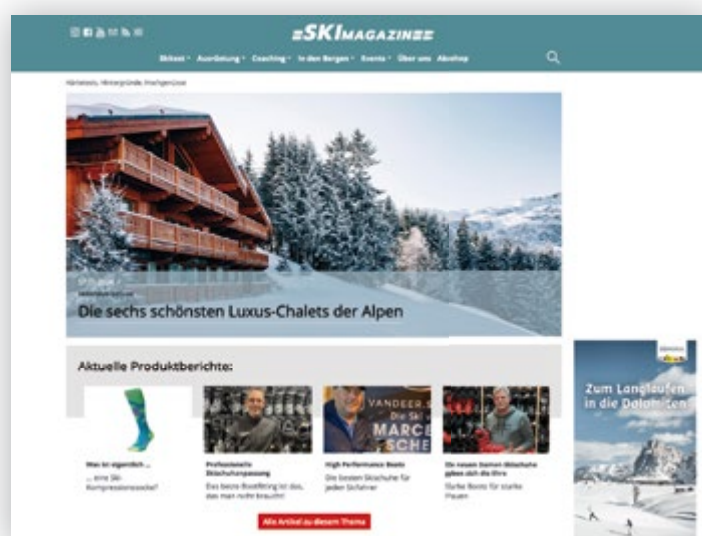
SKIMAGAZIN

Skitest · Ausrüstung · Coaching · In den Bergen · Events · Über uns · Aboshop

Härtetests, Hintergründe, Insidergenüsse

Die sechs schönsten Luxus-Chalets der Alpen

Aktuelle Produktberichte:

Was ist eigentlich ... eine Ski-Kompressionssocke?

Professionelle Skischuhanpassung
Das beste Bootfitting ist das, das man nicht braucht!

High Performance Boots
Die besten Skischuhe für jeden Skifahrer

Die neuen Damen-Skischuhe gäben dich die Ihre
Starke Boots für starke Frauen

Alle Artikel zu diesem Thema

Zum Langlaufen in die Dolomiten